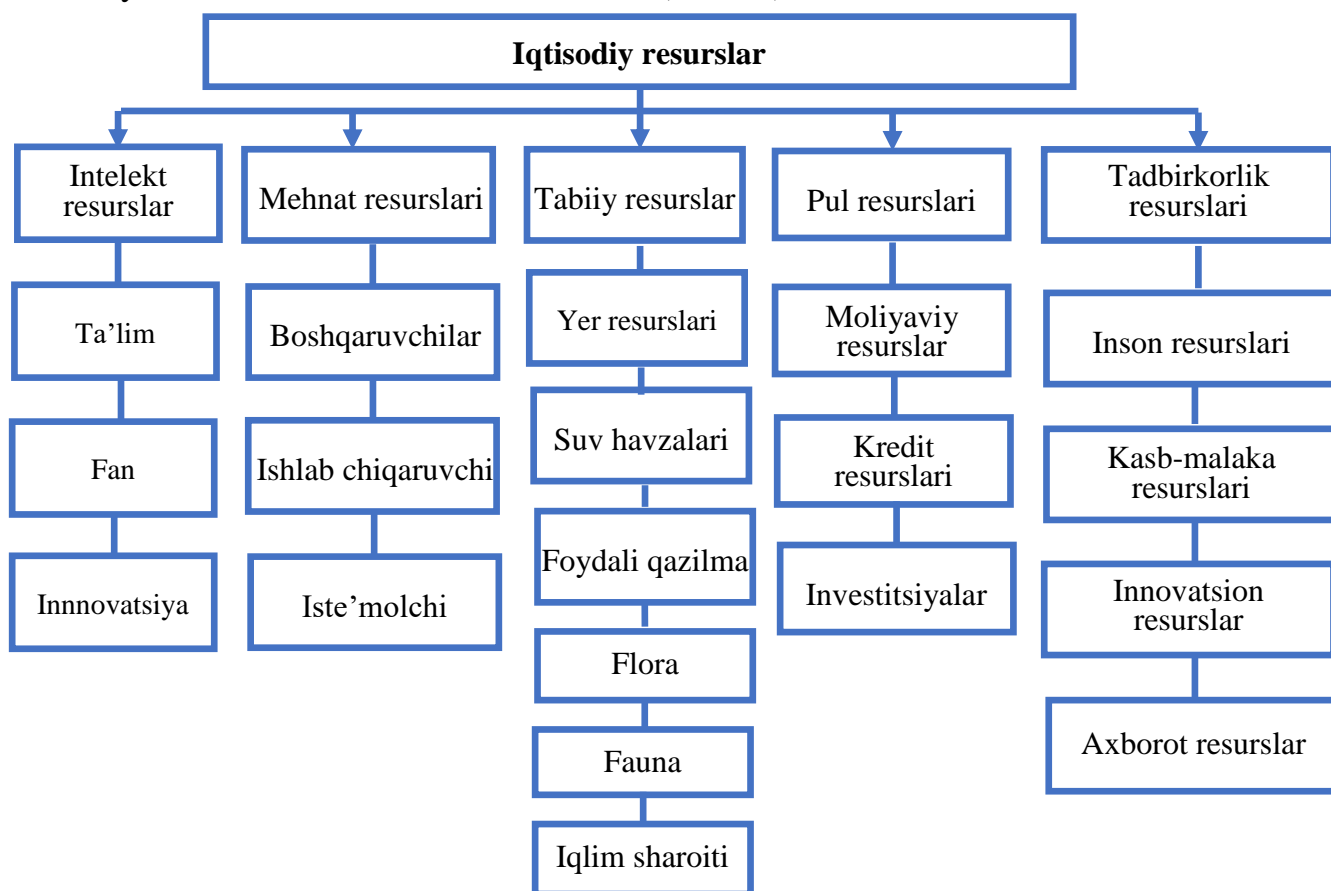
Iqtisodiy resurslar

Intelekt resurslar

Ta’lim

Fan

Innnovatsiya

Mehnat resurslari

Boshqaruvchilar

Ishlab chiqaruvchi

Iste’molchi

Tabiiy resurslar

Yer resurslari

Suv havzalari

Foydali qazilma

Flora

Fauna

Iqlim sharoiti

Pul resurslari

Moliyaviy resurslar

Kredit resurslari

Investitsiyalar

Tadbirkorlik resurslari

Inson resurslari

Kasb-malaka resurslari

Innovatsion resurslar

Axborot resurslar